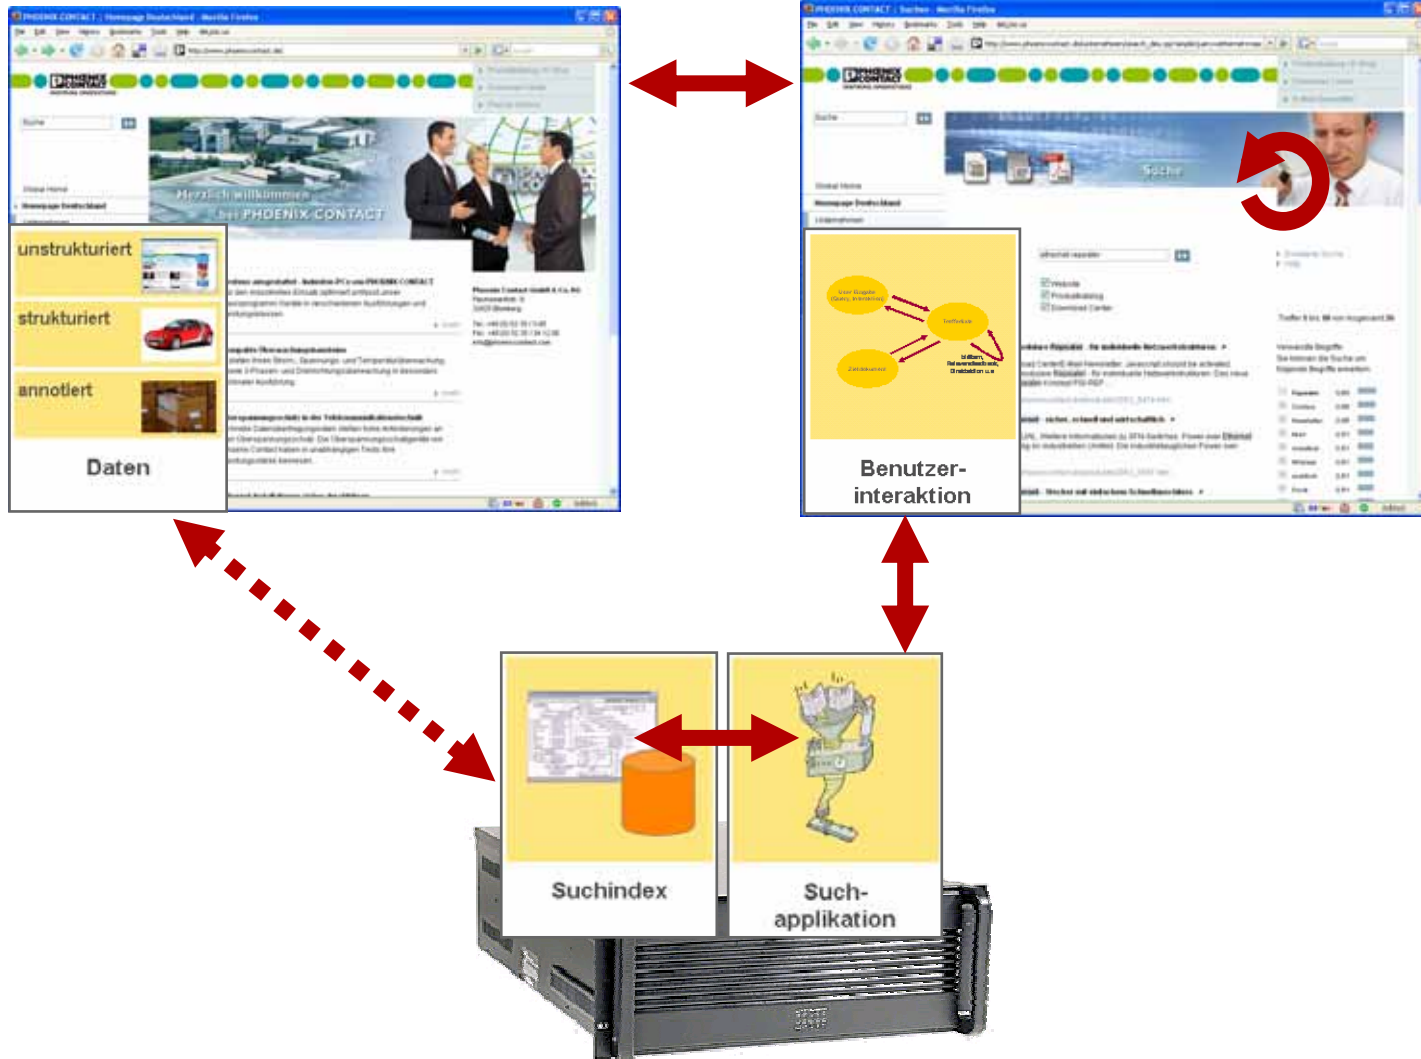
PHOENIX CONTACT | Homepage Deutschland - Mozilla Firefox

PHOENIX CONTACT

Suche

Herzlich willkommen
bei PHOENIX CONTACT

unstrukturiert

strukturiert

annotiert

Daten

PHOENIX CONTACT | Suchen - Mozilla Firefox

PHOENIX CONTACT

Suche

Suche

Benutzer-interaktion

Suchindex

Such-applikation